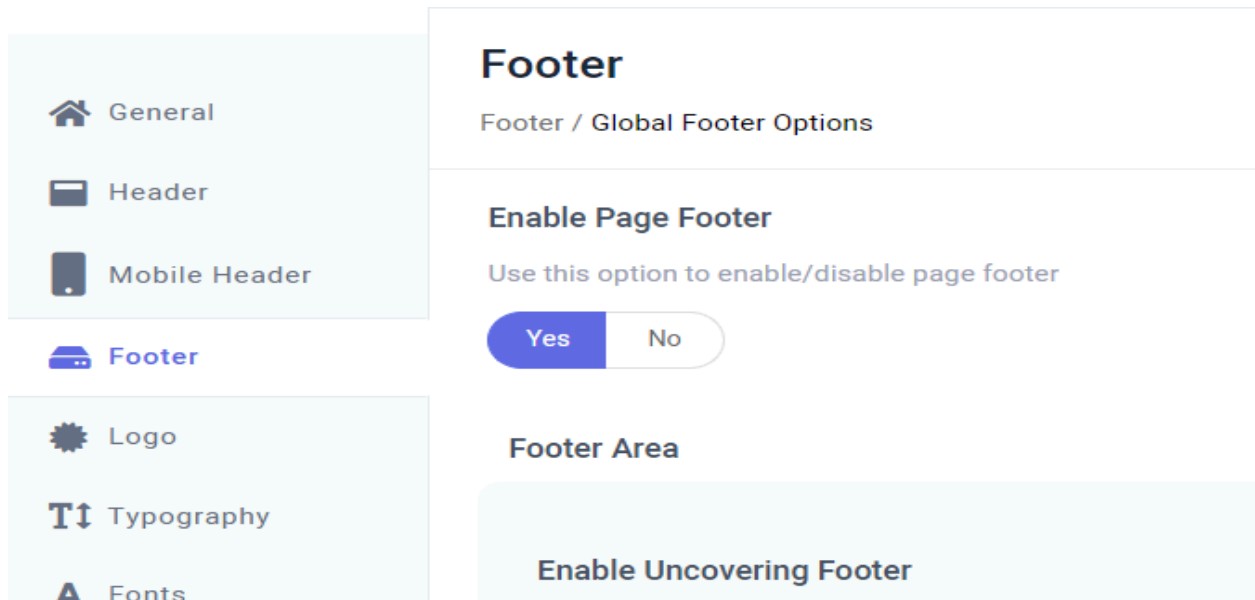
General

Header

Mobile Header

Footer

Logo

Typography

Fonts

Footer

Footer / Global Footer Options

Enable Page Footer

Use this option to enable/disable page footer

Yes No

Footer Area

Enable Uncovering Footer